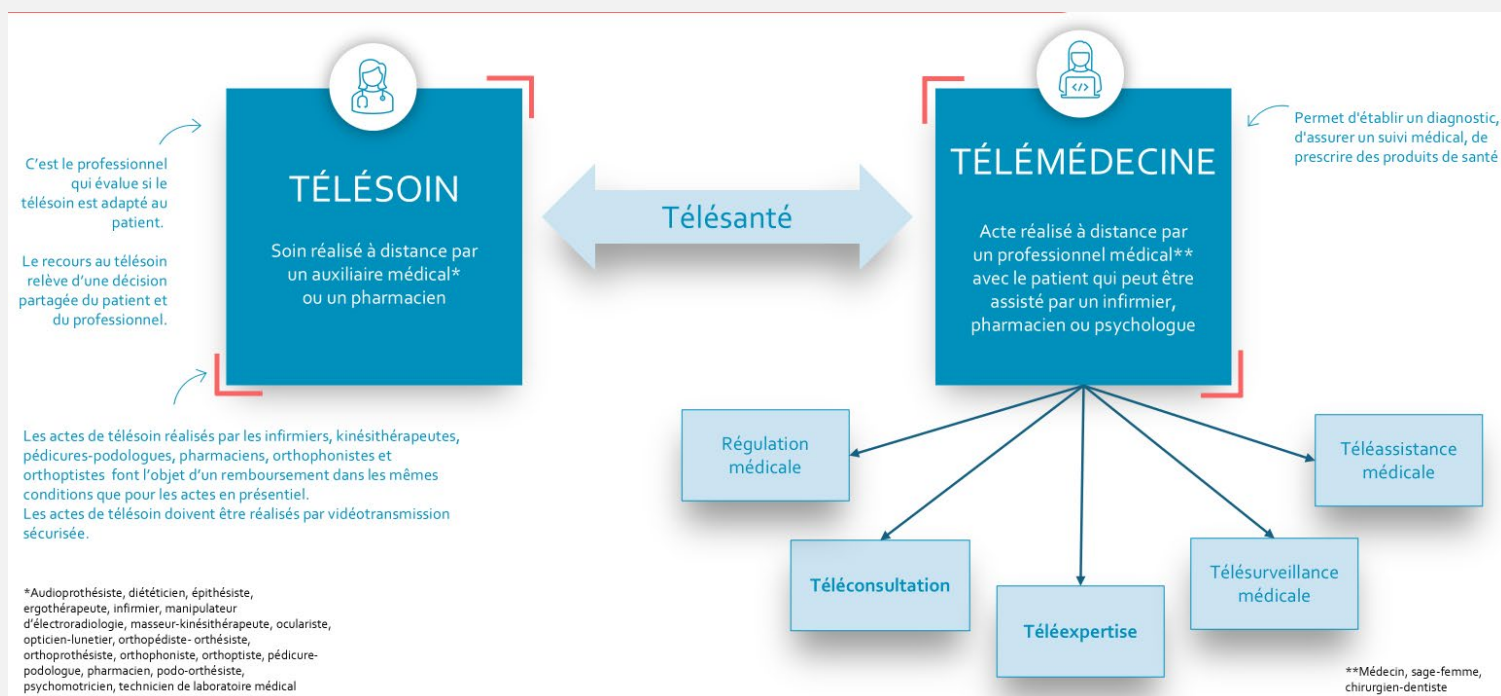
C'est le professionnel qui évalue si le télésoin est adapté au patient.

Le recours au télésoin relève d'une décision partagée du patient et du professionnel.

TÉLÉSOIN

Soin réalisé à distance par un auxiliaire médical* ou un pharmacien

Télésanté

TÉLÉMÉDECINE

Acte réalisé à distance par un professionnel médical** avec le patient qui peut être assisté par un infirmier, pharmacien ou psychologue

Permet d'établir un diagnostic, d'assurer un suivi médical, de prescrire des produits de santé

Les actes de télésoin réalisés par les infirmiers, kinésithérapeutes, pédicures-podologues, pharmaciens, orthophonistes et orthoptistes font l'objet d'un remboursement dans les mêmes conditions que pour les actes en présentiel.
Les actes de télésoin doivent être réalisés par vidéotransmission sécurisée.

Régulation médicale

Téléassistance médicale

Téléconsultation

Téléexpertise

Télésurveillance médicale

*Audioprothésiste, diététicien, épithésiste, ergothérapeute, infirmier, manipulateur d'électroradiologie, masseur-kinésithérapeute, ocularist, opticien-lunetier, orthopédiste- orthésiste, orthoprothésiste, orthophoniste, orthoptiste, pédicure-podologue, pharmacien, podo-orthésiste, psychomotricien, technicien de laboratoire médical

**Médecin, sage-femme, chirurgien-dentiste